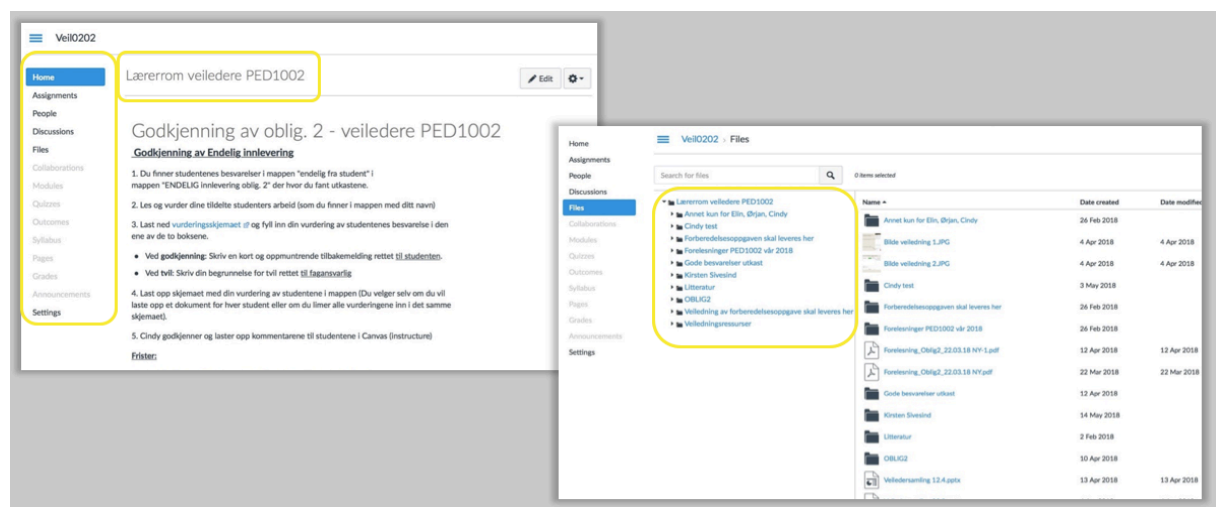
Veil0202

Home
Assignments
People
Discussions
Files
Collaborations
Modules
Quizzes
Outcomes
Syllabus
Pages
Grades
Announcements
Settings

Lærerrom veiledere PED1002

Edit

Godkjenning av oblig. 2 - veiledere PED1002

Godkjenning av Endelig innlevering

1. Du finner studentenes besvarelser i mappen "endelig fra student" i mappen "ENDELIG innlevering oblig. 2" der hvor du fant utkastene.

2. Les og vurder dine tildelte studenters arbeid (som du finner i mappen med ditt navn)

3. Last ned vurderingsskjemaet og fyll inn din vurdering av studentenes besvarelse i den ene av de to boksene.

- Ved godkjenning: Skriv en kort og oppmuntrende tilbakemelding rettet til studenten.
- Ved tvil: Skriv din begrunnelse for tvil rettet til fagansvarlig

4. Last opp skjemaet med din vurdering av studentene i mappen (Du velger selv om du vil laste opp et dokument for hver student eller om du limer alle vurderingene inn i det samme skjemaet).

5. Cindy godkjenner og laster opp kommentarene til studentene i Canvas (instructure)

Frister:

Home
Assignments
People
Discussions
Files
Collaborations
Modules
Quizzes
Outcomes
Syllabus
Pages
Grades
Announcements
Settings

Veil0202 › Files

Search for files

0 items selected

Lærerrom veiledere PED1002
Annet kun for Elin, Ørjan, Cindy
Cindy test
Forberedelsesoppgaven skal leveres her
Forelesninger PED1002 vår 2018
Gode besvarelser utkast
Kirsten Sivesind
Litteratur
OBLIG2
Veiledning av forberedelsesoppgave skal leveres her
Veiledningsressurser

| Name ▲ | Date created | Date modified |
|---|---|---|
| Annet kun for Elin, Ørjan, Cindy | 26 Feb 2018 | |
| Bilde veiledning 1.JPG | 4 Apr 2018 | 4 Apr 2018 |
| Bilde veiledning 2.JPG | 4 Apr 2018 | 4 Apr 2018 |
| Cindy test | 3 May 2018 | |
| Forberedelsesoppgaven skal leveres her | 26 Feb 2018 | |
| Forelesninger PED1002 vår 2018 | 26 Feb 2018 | |
| Forelesning_Oblig2_22.03.18 NY-1.pdf | 12 Apr 2018 | 12 Apr 2018 |
| Forelesning_Oblig2_22.03.18 NY.pdf | 22 Mar 2018 | 22 Mar 2018 |
| Gode besvarelser utkast | 12 Apr 2018 | |
| Kirsten Sivesind | 14 May 2018 | |
| Litteratur | 2 Feb 2018 | |
| OBLIG2 | 10 Apr 2018 | |
| Veiledersamling 12.4.pptx | 13 Apr 2018 | 13 Apr 2018 |